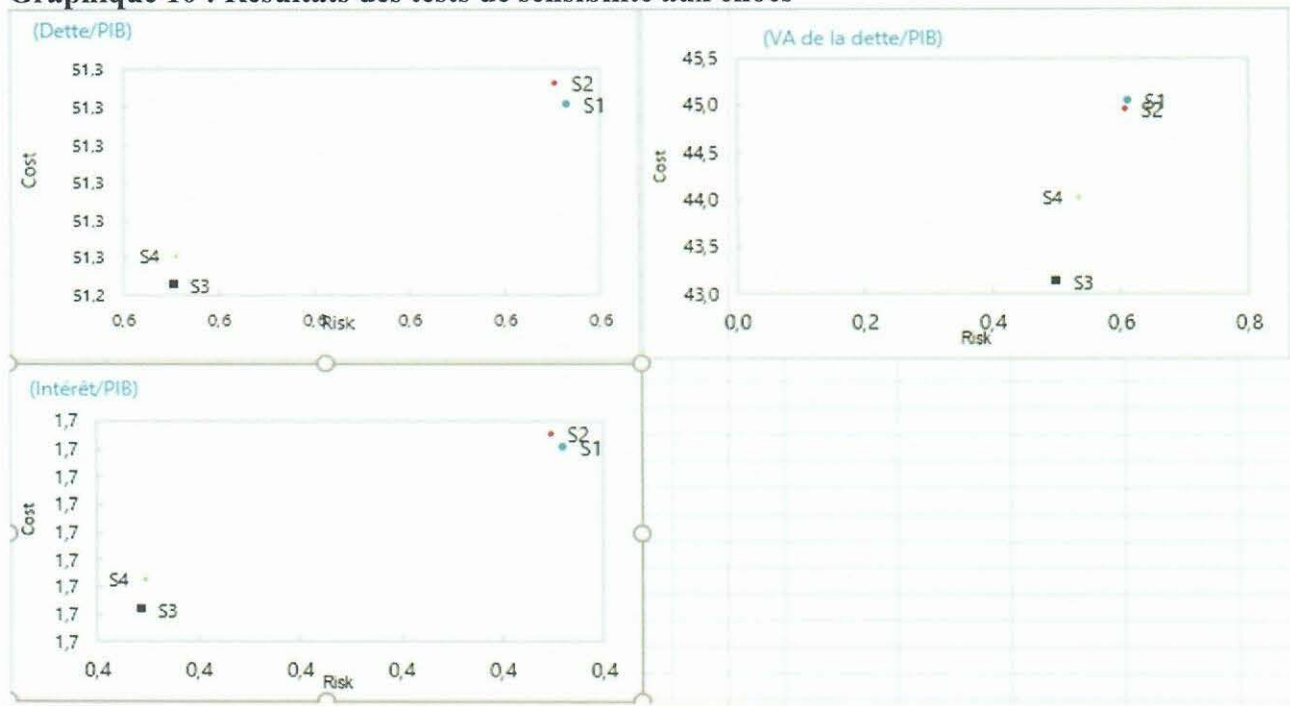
Graphique 10 : Résultats des tests de sensibilité aux chocs

(Dette/PIB)

51,3
51,3
51,3
51,3
51,3
51,3
51,2

Cost

S2
S1
S4
S3

0,6 0,6 0,6 0,6 0,6 0,6
Risk

(VA de la dette/PIB)

45,5
45,0
44,5
44,0
43,5
43,0

Cost

S1
S2
S4
S3

0,0 0,2 0,4 0,6 0,8
Risk

(Intérêt/PIB)

1,7
1,7
1,7
1,7
1,7
1,7
1,7
1,7

Cost

S2
S1
S4
S3

0,4 0,4 0,4 0,4 0,4 0,4
Risk